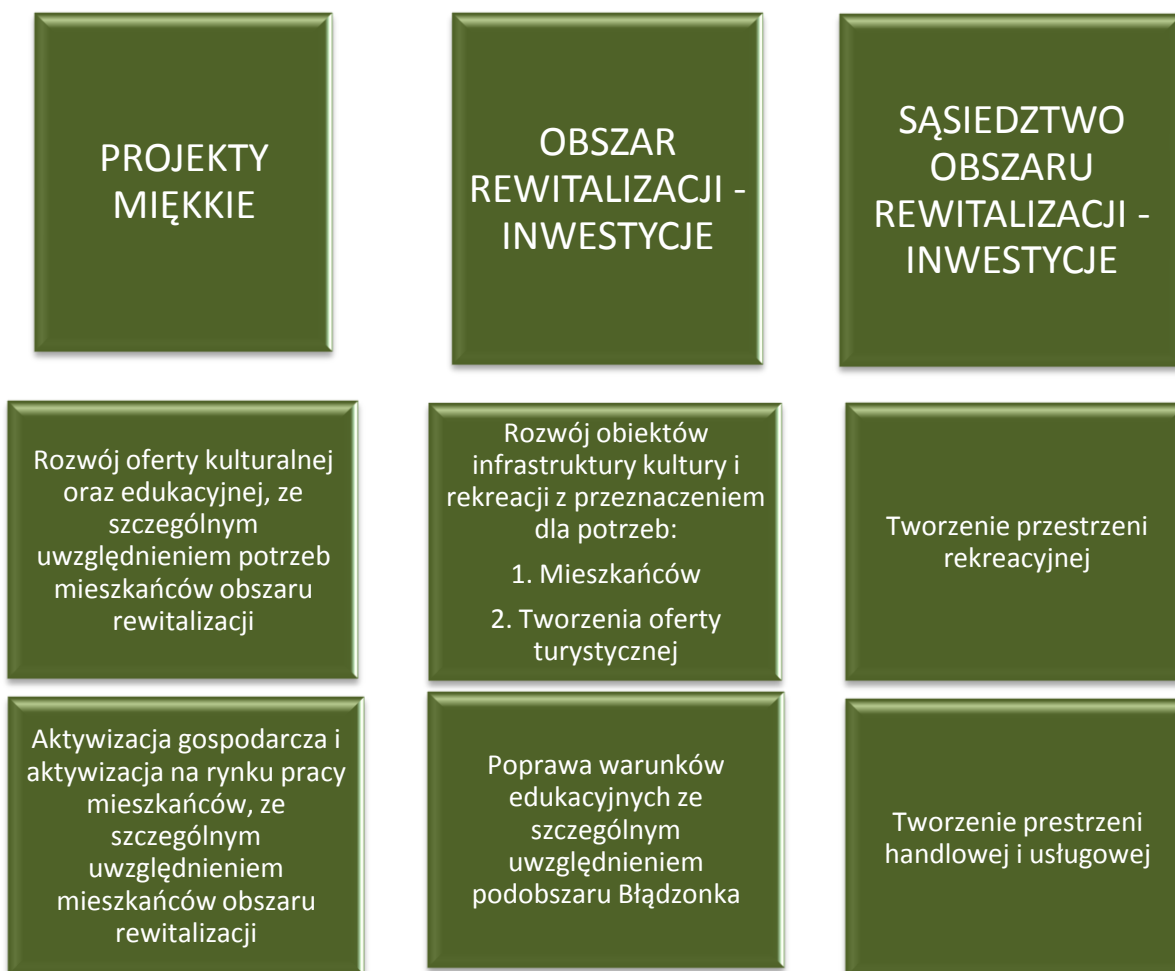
PROJEKTY MIĘKKIE

OBSZAR REWITALIZACJI - INWESTYCJE

SĄSIEDZTWO OBSZARU REWITALIZACJI - INWESTYCJE

Rozwój oferty kulturalnej oraz edukacyjnej, ze szczególnym uwzględnieniem potrzeb mieszkańców obszaru rewitalizacji

Rozwój obiektów infrastruktury kultury i rekreacji z przeznaczeniem dla potrzeb:

1. Mieszkańców

2. Tworzenia oferty turystycznej

Tworzenie przestrzeni rekreacyjnej

Aktywizacja gospodarcza i aktywizacja na rynku pracy mieszkańców, ze szczególnym uwzględnieniem mieszkańców obszaru rewitalizacji

Poprawa warunków edukacyjnych ze szczególnym uwzględnieniem podobszaru Błądzonka

Tworzenie prestrzeni handlowej i usługowej